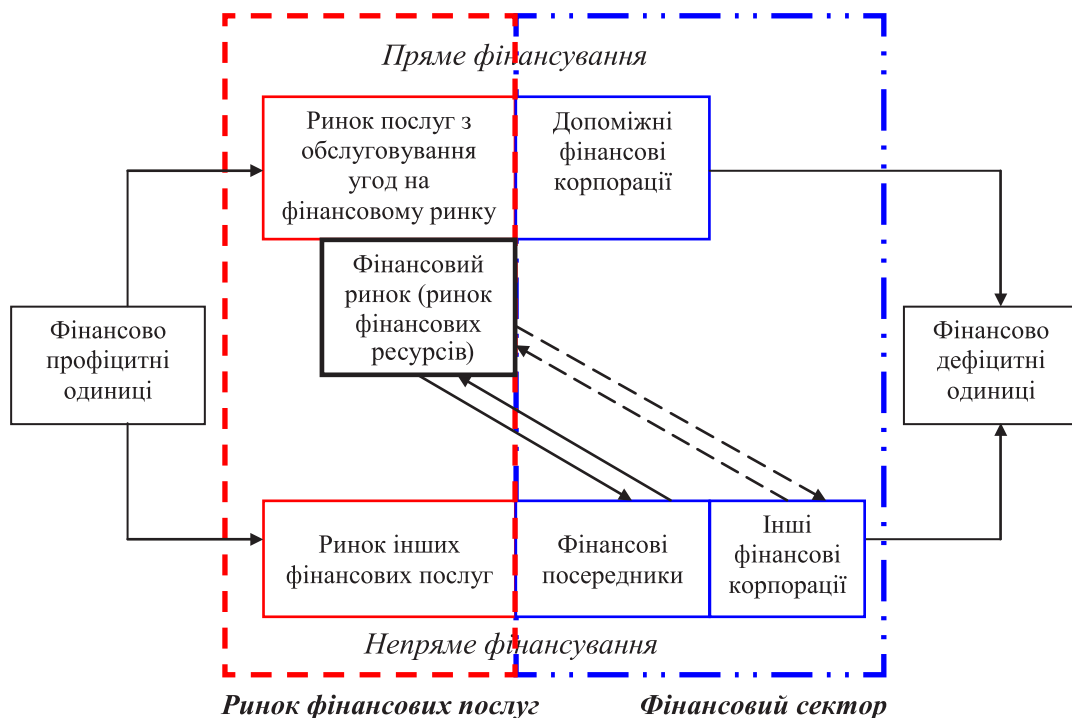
Пряме фінансування

Ринок послуг з обслуговування угод на фінансовому ринку

Допоміжні фінансові корпорації

Фінансовий ринок (ринок фінансових ресурсів)

Фінансово профіцитні одиниці

Фінансово дефіцитні одиниці

Ринок інших фінансових послуг

Фінансові посередники

Інші фінансові корпорації

Непряме фінансування

Ринок фінансових послуг

Фінансовий сектор